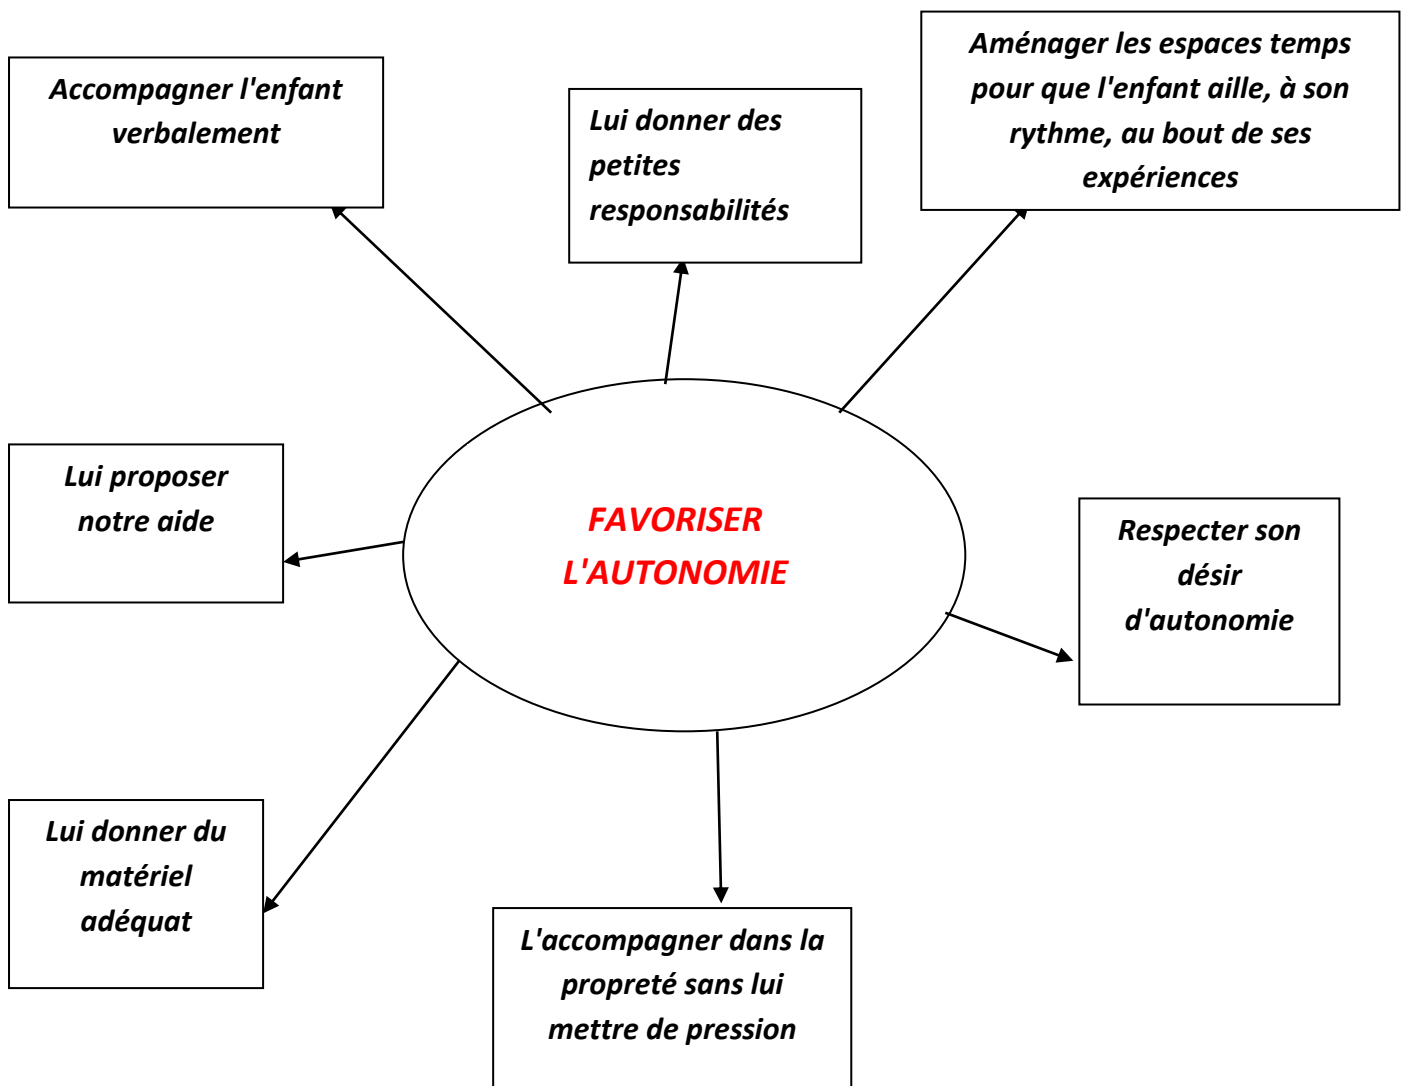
Accompagner l'enfant verbalement

Lui donner des petites responsabilités

Aménager les espaces temps pour que l'enfant aille, à son rythme, au bout de ses expériences

Lui proposer notre aide

FAVORISER L'AUTONOMIE

Respecter son désir d'autonomie

Lui donner du matériel adéquat

L'accompagner dans la propreté sans lui mettre de pression